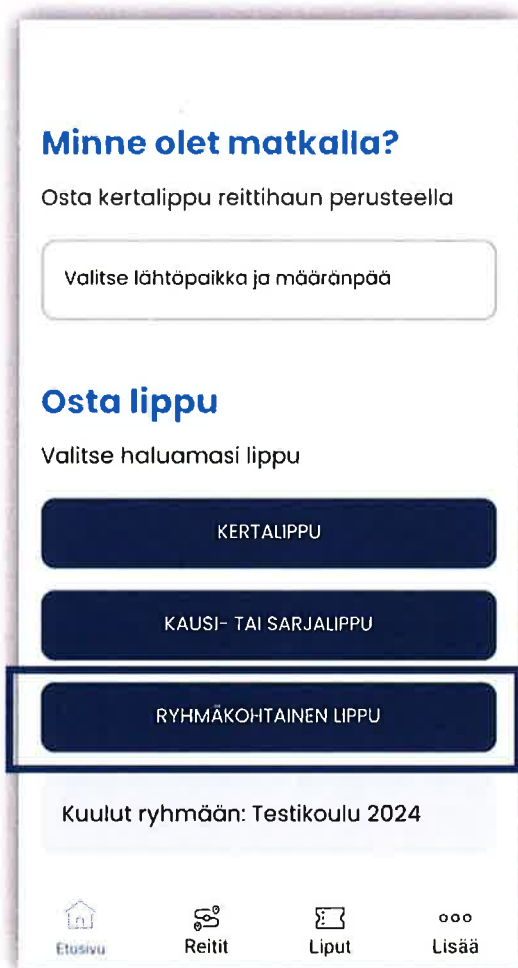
Minne olet matkalla?

Osta kertalippu reittihaun perusteella

Valitse lähtöpaikka ja määränpää

Osta lippu

Valitse haluamasi lippu

KERTALIPPU

KAUSI- TAI SARJALIPPU

RYHMÄKOHTAINEN LIPPU

Kuulut ryhmään: Testikoulu 2024

Etusivu
Reitit
Liput
Lisää